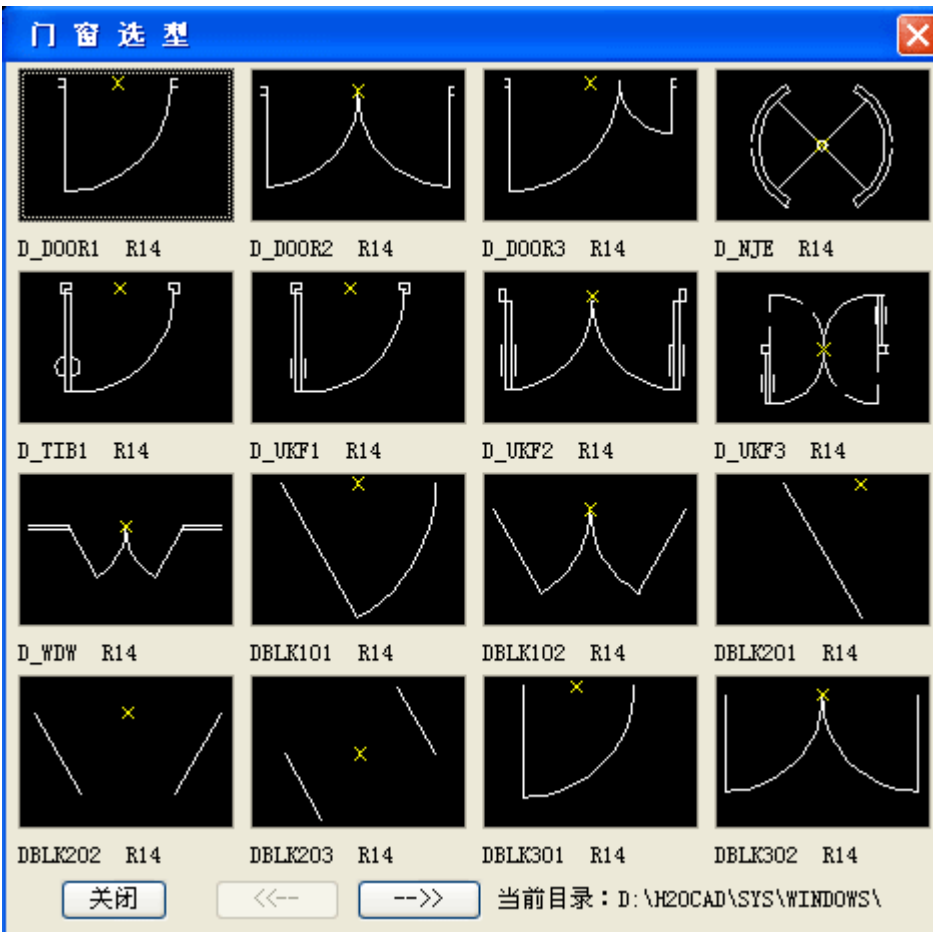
门窗选型

D_DOOR1 R14
D_DOOR2 R14
D_DOOR3 R14
D_NJE R14
D_TIB1 R14
D_UKF1 R14
D_UKF2 R14
D_UKF3 R14
D_WDW R14
DBLK101 R14
DBLK102 R14
DBLK201 R14
DBLK202 R14
DBLK203 R14
DBLK301 R14
DBLK302 R14

关闭
<<--
-->>
当前目录：D:\H2OCAD\SYS\WINDOWS\